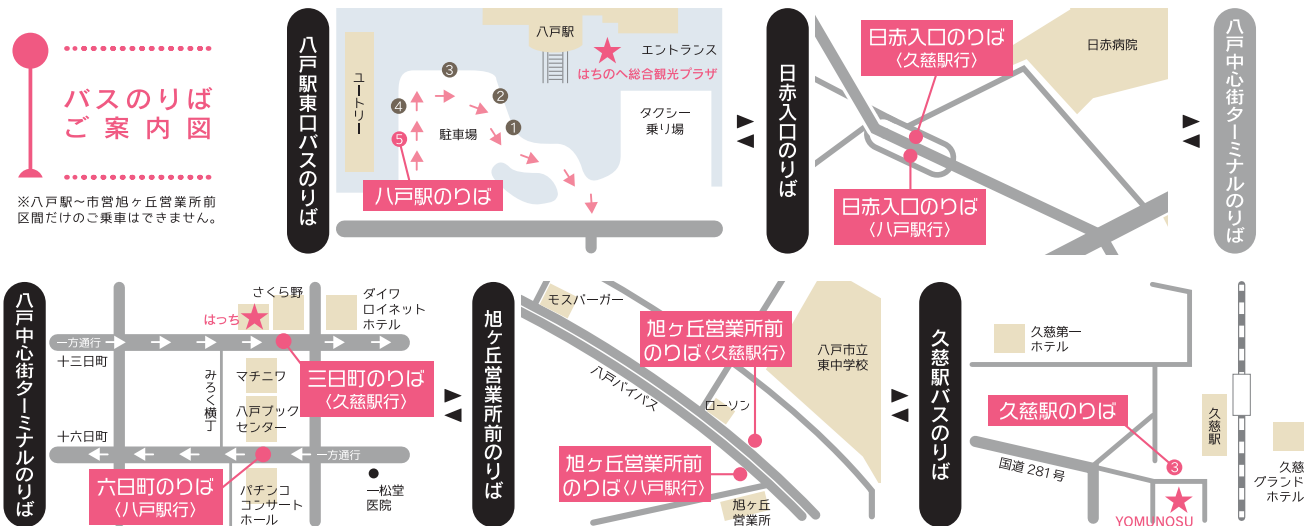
バスのりば
ご案内図

※八戸駅〜市営旭ヶ丘営業所前区間だけのご乗車はできません。

八戸駅東口バスのりば

八戸駅
エントランス
はちのへ総合観光プラザ
ユートリー
3
2
4
1
5
駐車場
タクシー乗り場
八戸駅のりば

日赤入口のりば

日赤入口のりば〈久慈駅行〉
日赤病院
日赤入口のりば〈八戸駅行〉

八戸中心街ターミナルのりば

八戸中心街ターミナルのりば

さくら野
ダイワロイネットホテル
はっち
一方通行
十三日町
みろく横丁
マチニワ
八戸ブックセンター
三日町のりば〈久慈駅行〉
十六日町
一方通行
六日町のりば〈八戸駅行〉
パチンココンサートホール
一松堂医院

旭ヶ丘営業所前のりば

モスバーガー
旭ヶ丘営業所前のりば〈久慈駅行〉
八戸市立東中学校
八戸バイパス
ローソン
旭ヶ丘営業所前のりば〈八戸駅行〉
旭ヶ丘営業所

久慈駅バスのりば

久慈第一ホテル
久慈駅のりば
久慈駅
国道 281 号
3
久慈グランドホテル
YOMUNOSU